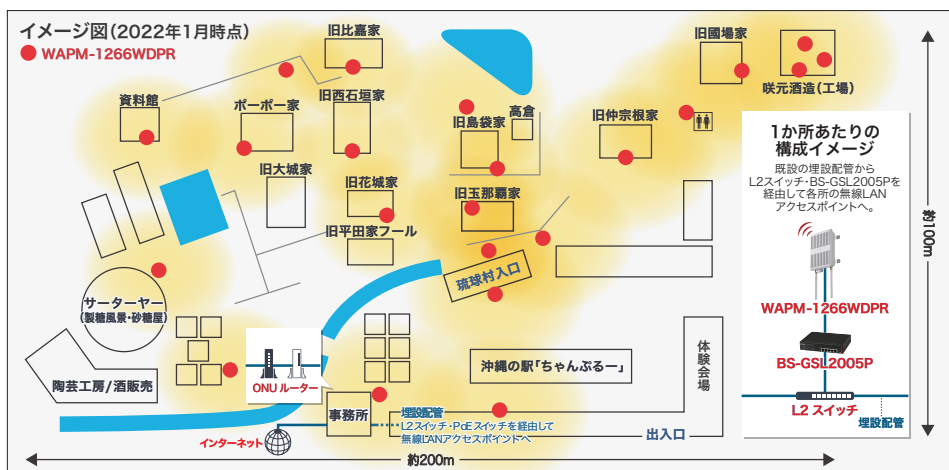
イメージ図(2022年1月時点)
WAPM-1266WDPR

旧比嘉家
旧國場家
咲元酒造(工場)
資料館
ボーボー家
旧西石垣家
旧島袋家
高倉
旧仲宗根家
旧大城家
旧花城家
旧玉那覇家
旧平田家プール
琉球村入口
サーターヤー
(製糖風景・砂糖屋)
陶芸工房/酒販売
ONU ルーター
インターネット
事務所
埋設配管
L2スイッチ・PoEスイッチを経由して無線LANアクセスポイントへ
沖縄の駅「ちゃんぷるー」
体験会場
出入口

1か所あたりの構成イメージ
既設の埋設配管から L2スイッチ・BS-GSL2005Pを経由して各所の無線LANアクセスポイントへ。
WAPM-1266WDPR
BS-GSL2005P
L2 スイッチ
埋設配管

約100m
約200m